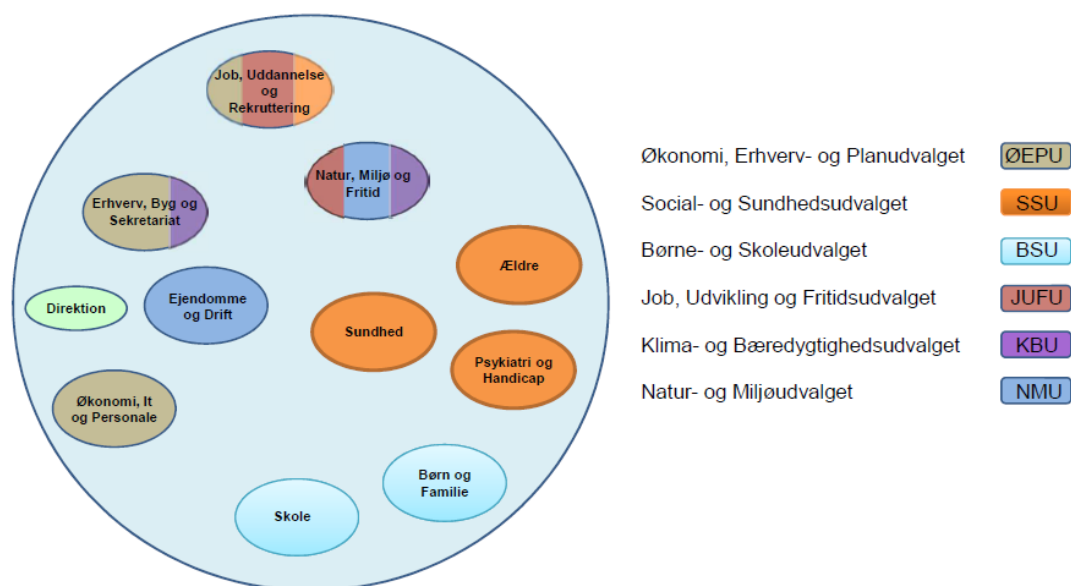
Job, Uddannelse og Rekruttering

Natur, Miljø og Fritid

Erhverv, Byg og Sekretariat

Ældre

Direktion

Ejendomme og Drift

Sundhed

Psykiatri og Handicap

Økonomi, It og Personale

Børn og Familie

Skole

Økonomi, Erhverv- og Planudvalget ØEPU

Social- og Sundhedsudvalget SSU

Børne- og Skoleudvalget BSU

Job, Udvikling og Fritidsudvalget JUFU

Klima- og Bæredygtighedsudvalget KBU

Natur- og Miljøudvalget NMU